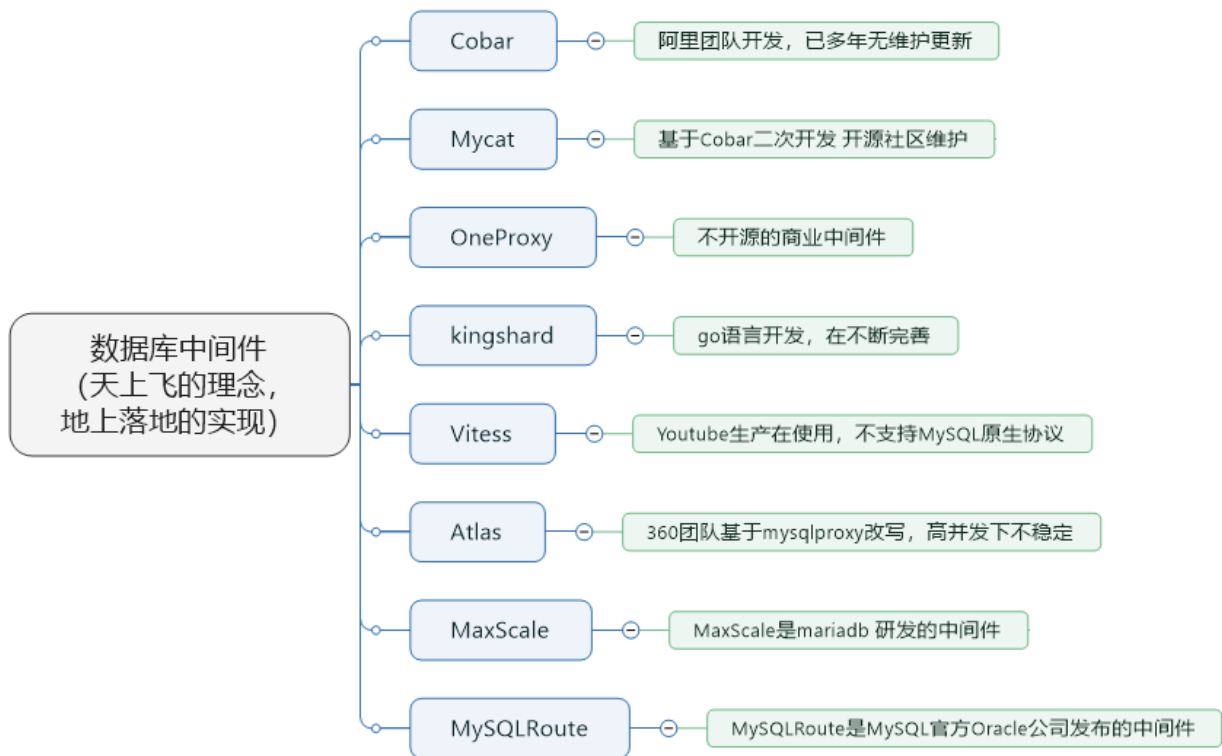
数据库中间件
(天上飞的理念,
地上落地的实现)

Cobar
阿里团队开发，已多年无维护更新

Mycat
基于Cobar二次开发 开源社区维护

OneProxy
不开源的商业中间件

kingshard
go语言开发，在不断完善

Vitess
Youtube生产在使用，不支持MySQL原生协议

Atlas
360团队基于mysqlproxy改写，高并发下不稳定

MaxScale
MaxScale是mariadb 研发的中间件

MySQLRoute
MySQLRoute是MySQL官方Oracle公司发布的中间件